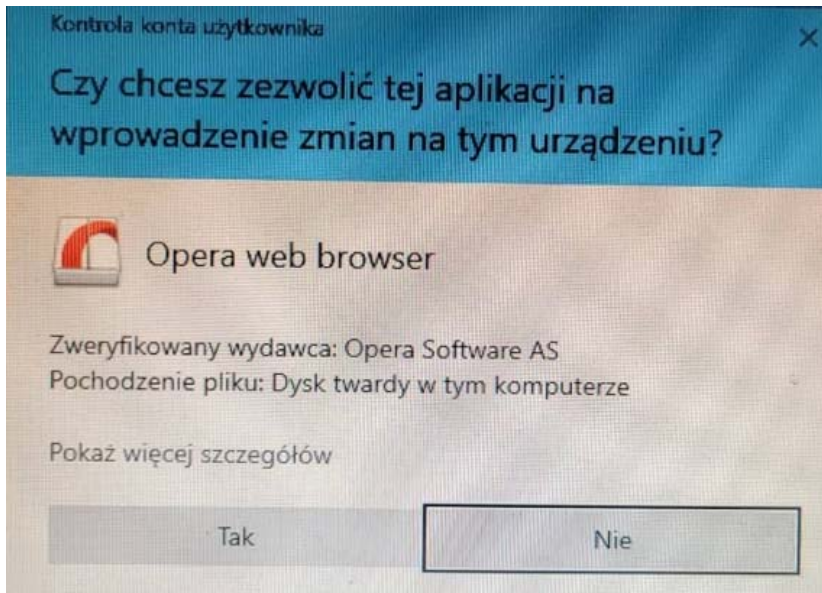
Kontrola konta użytkownika

×

Czy chcesz zezwolić tej aplikacji na wprowadzenie zmian na tym urządzeniu?

Opera web browser

Zweryfikowany wydawca: Opera Software AS
Pochodzenie pliku: Dysk twardy w tym komputerze

Pokaż więcej szczegółów

Tak

Nie